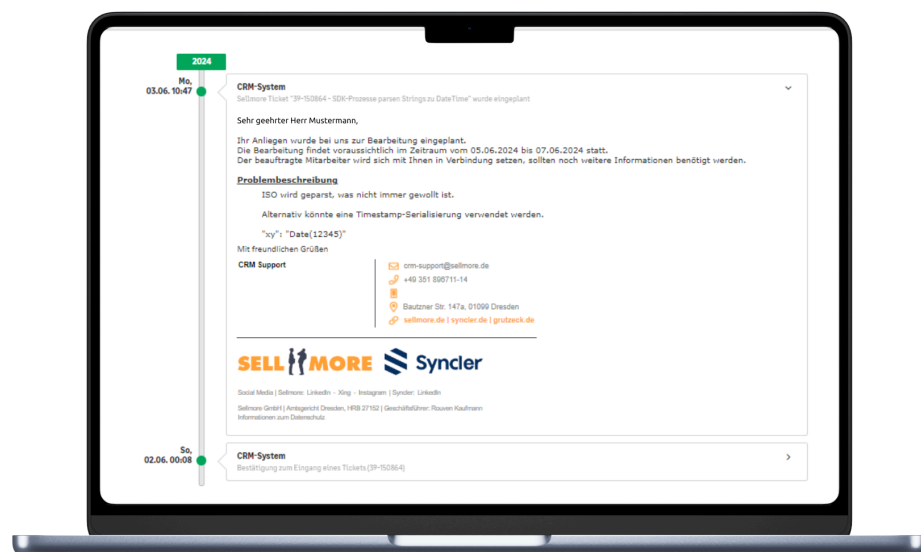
2024

Mo, 03.06. 10:47

CRM-System

Sellmore Ticket "39-150864 - SDK-Prozesse parsen Strings zu DateTime" wurde eingeplant

Sehr geehrter Herr Mustermann,

Ihr Anliegen wurde bei uns zur Bearbeitung eingeplant.
Die Bearbeitung findet voraussichtlich im Zeitraum vom 05.06.2024 bis 07.06.2024 statt.
Der beauftragte Mitarbeiter wird sich mit Ihnen in Verbindung setzen, sollten noch weitere Informationen benötigt werden.

Problembeschreibung

ISO wird geparst, was nicht immer gewollt ist.

Alternativ könnte eine Timestamp-Serialisierung verwendet werden.

"xy": "Date(12345)"

Mit freundlichen Grüßen

CRM Support

crm-support@sellmore.de
+49 351 895711-14
Bautzner Str. 147a, 01099 Dresden
sellmore.de | syncler.de | grutzeck.de

SELL MORE Syncler

Social Media | Sellmore: LinkedIn - Xing - Instagram | Syncler: LinkedIn

Sellmore GmbH | Amtsgericht Dresden, HRB 27152 | Geschäftsführer: Rouven Kaufmann
Informationen zum Datenschutz

So, 02.06. 00:08

CRM-System

Bestätigung zum Eingang eines Tickets (39-150864)